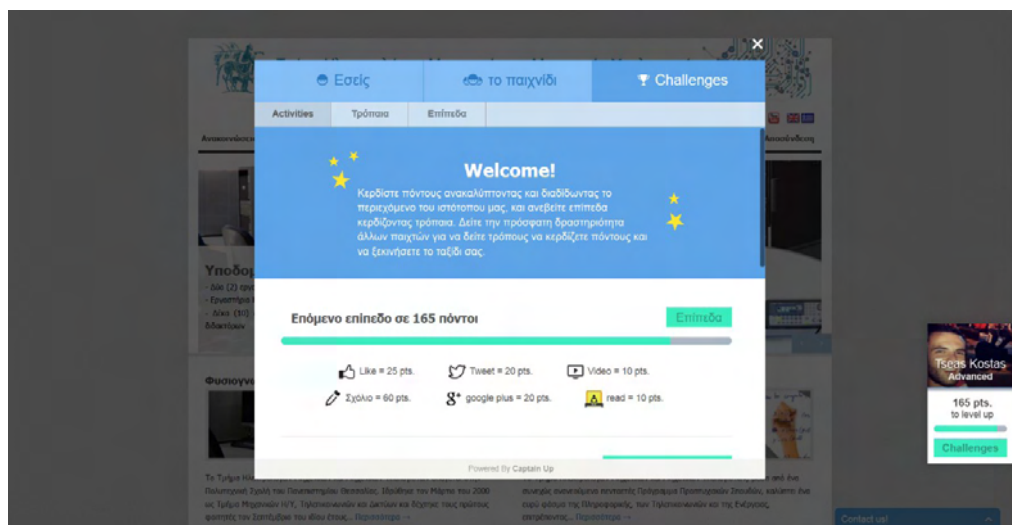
×

Εσείς | το παιχνίδι | Challenges

Activities | Τρόπαια | Επίπεδα

Welcome!

Κερδίστε πόντους ανακαλύπτοντας και διαδίδοντας το περιεχόμενο του ιστότοπου μας, και ανεβείτε επίπεδα κερδίζοντας τρόπαια. Δείτε την πρόσφατη δραστηριότητα άλλων παιχτών για να δείτε τρόπους να κερδίζετε πόντους και να ξεκινήσετε το ταξίδι σας.

Επόμενο επίπεδο σε 165 πόντοι

Επίπεδα

Like = 25 pts.
Tweet = 20 pts.
Video = 10 pts.
Σχόλιο = 60 pts.
google plus = 20 pts.
read = 10 pts.

Powered By Captain Up

Υποδο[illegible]

Φυσιογν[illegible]

Tseas Kostas
Advanced
165 pts.
to level up
Challenges

Contact us!